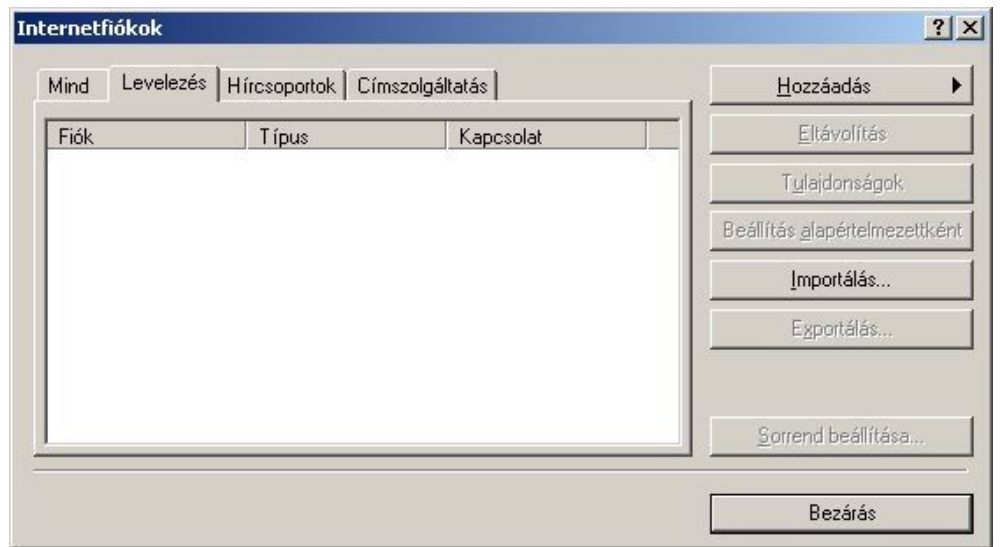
Internetfiókok

?

Mind

Levelezés

Hírcsoportok

Címszolgáltatás

| Fiók | Típus | Kapcsolat |
|---|---|---|

Hozzáadás

Eltávolítás

Tulajdonságok

Beállítás alapértelmezettként

Importálás...

Exportálás...

Sorrend beállítása...

Bezárás